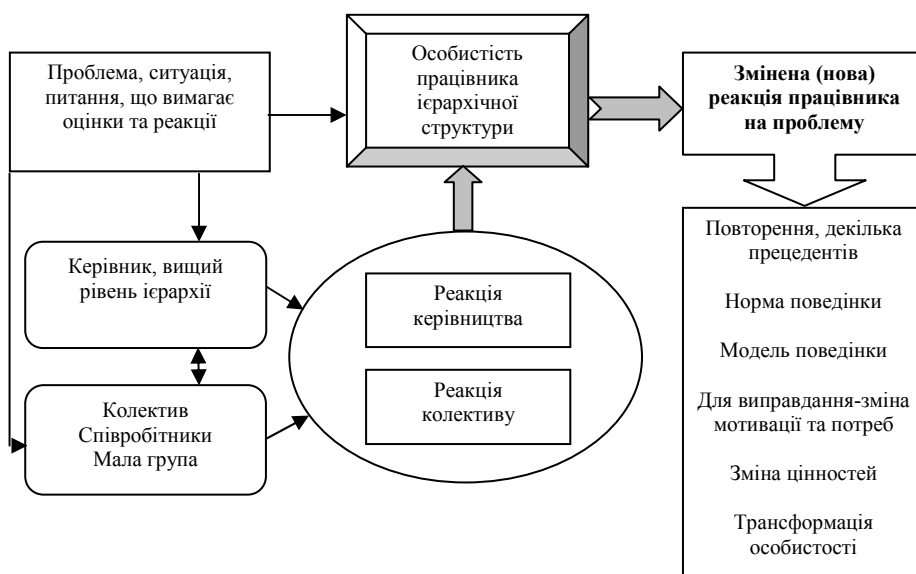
Проблема, ситуація, питання, що вимагає оцінки та реакції

Особистість працівника ієрархічної структури

**Змінена (нова) реакція працівника на проблему**

Керівник, вищий рівень ієрархії

Колектив Співробітники Мала група

Реакція керівництва

Реакція колективу

Повторення, декілька прецедентів

Норма поведінки

Модель поведінки

Для виправдання-зміна мотивації та потреб

Зміна цінностей

Трансформація особистості